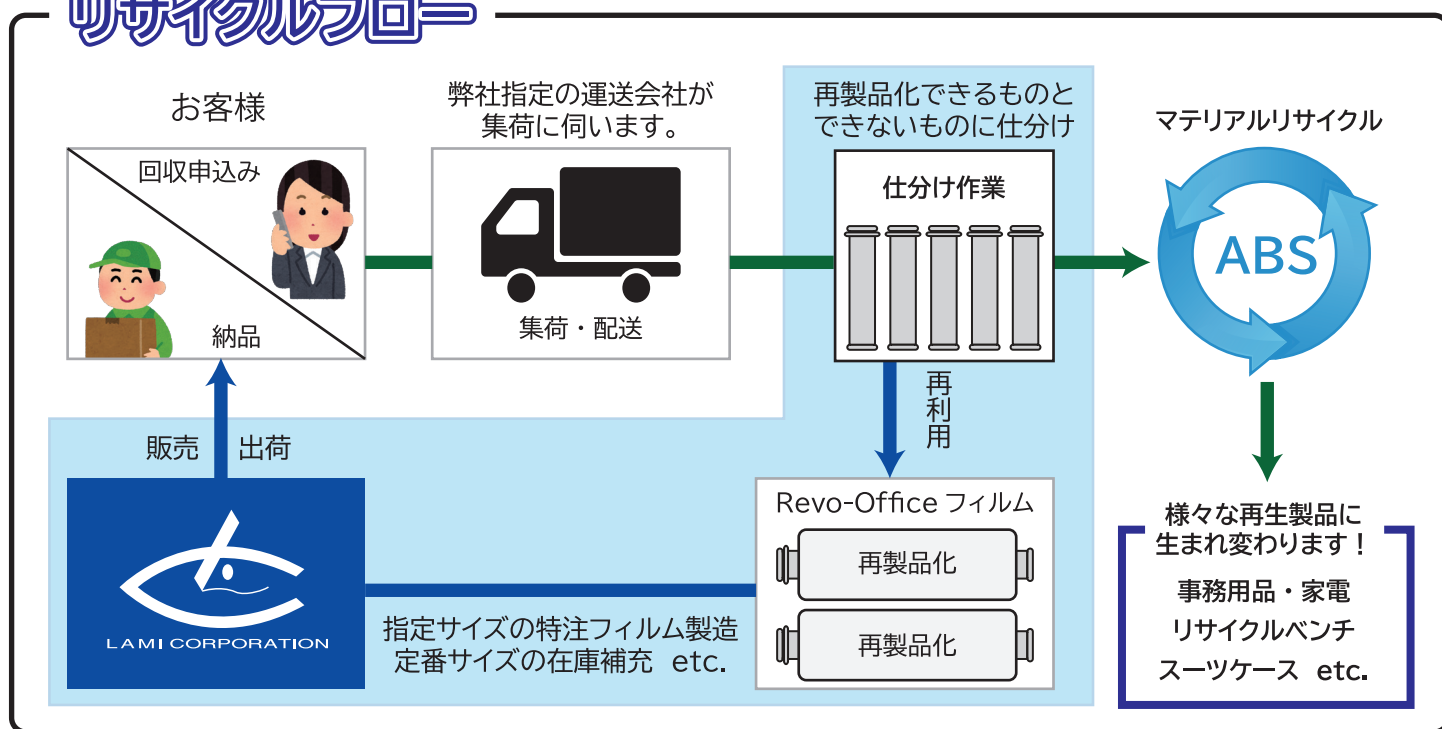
リサイクルフロー

お客様

回収申込み

納品

弊社指定の運送会社が集荷に伺います。

集荷・配送

再製品化できるものとできないものに仕分け

仕分け作業

マテリアルリサイクル

ABS

再利用

販売　出荷

LAMI CORPORATION

Revo-Office フィルム

再製品化

再製品化

指定サイズの特注フィルム製造
定番サイズの在庫補充　etc.

様々な再生製品に生まれ変わります！

事務用品・家電
リサイクルベンチ
スーツケース　etc.